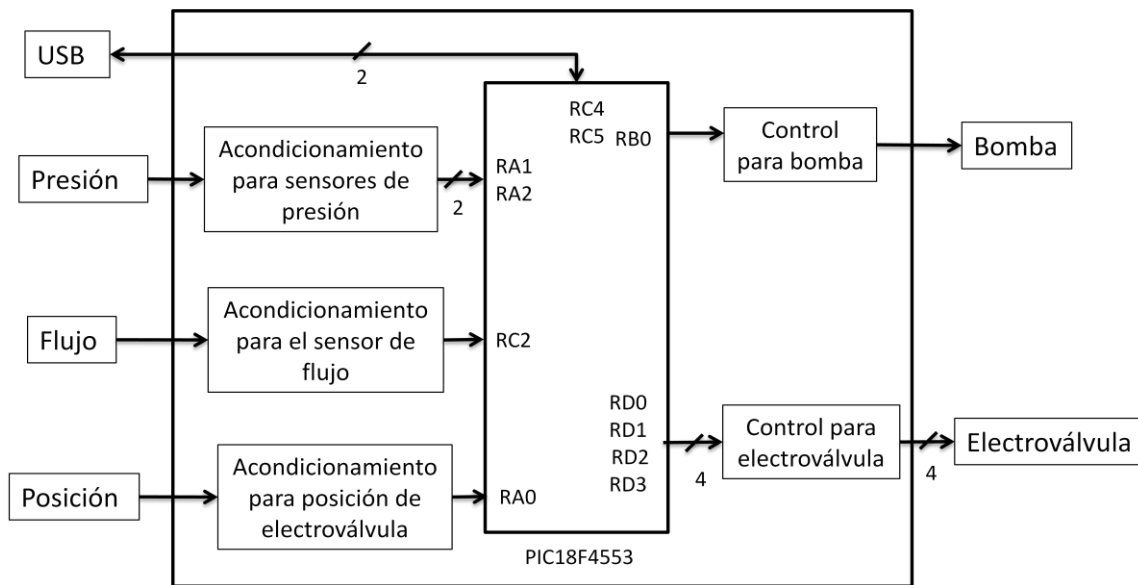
USB

2

RC4
RC5

RB0

Control para bomba

Bomba

Presión

Acondicionamiento para sensores de presión

RA1
RA2

2

Flujo

Acondicionamiento para el sensor de flujo

RC2

RD0
RD1
RD2
RD3

4

Control para electroválvula

4

Electroválvula

Posición

Acondicionamiento para posición de electroválvula

RA0

PIC18F4553